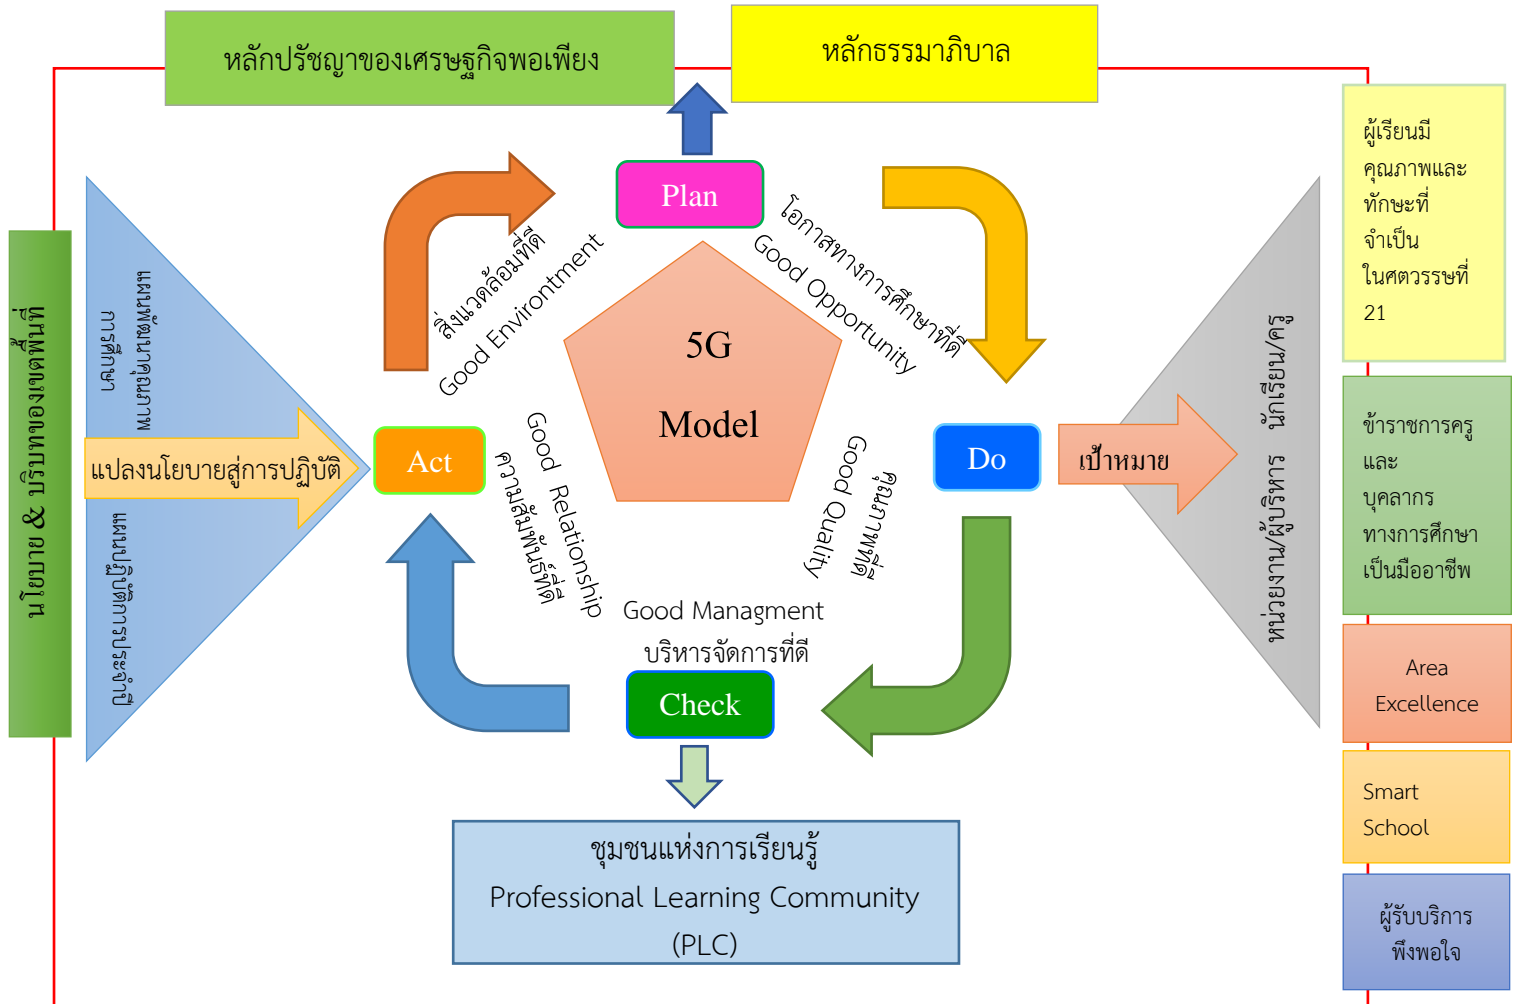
หลักปรัชญาของเศรษฐกิจพอเพียง

หลักธรรมาภิบาล

นโยบาย & บริบทของเขตพื้นที่

กลยุทธ์
แผนพัฒนาการศึกษา

แปลงนโยบายสู่การปฏิบัติ

แผนปฏิบัติการประจำปี

Plan

สิ่งแวดล้อมที่ดี
Good Environment

โอกาสทางการศึกษาที่ดี
Good Opportunity

5G
Model

Act

Good Relationship
ความสัมพันธ์ที่ดี

Good Quality
คุณภาพที่ดี

Do

เป้าหมาย

Good Managment
บริหารจัดการที่ดี

Check

นักเรียน/ครู
หน่วยงาน/ผู้บริหาร

ผู้เรียนมีคุณภาพและทักษะที่จำเป็นในศตวรรษที่ 21

ข้าราชการครูและบุคลากรทางการศึกษาเป็นมืออาชีพ

Area Excellence

Smart School

ผู้รับบริการพึงพอใจ

ชุมชนแห่งการเรียนรู้
Professional Learning Community
(PLC)